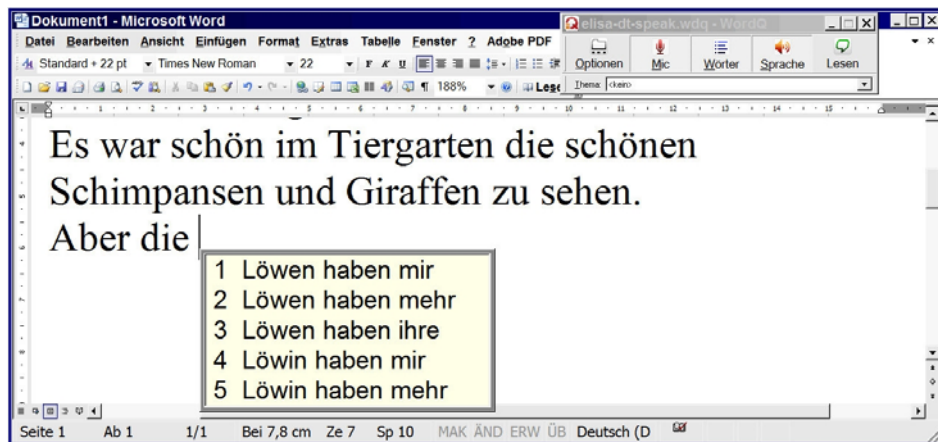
Dokument1 - Microsoft Word
elisa-dt-speak.wdq - WordQ
Datei Bearbeiten Ansicht Einfügen Format Extras Tabelle Fenster ? Adobe PDF
Optionen Mic Wörter Sprache Lesen
Standard + 22 pt Times New Roman 22
188%
Thema: <kein>

Es war schön im Tiergarten die schönen Schimpansen und Giraffen zu sehen. Aber die

1 Löwen haben mir
2 Löwen haben mehr
3 Löwen haben ihre
4 Löwin haben mir
5 Löwin haben mehr

Seite 1 Ab 1 1/1 Bei 7,8 cm Ze 7 Sp 10 MAK ÄND ERW ÜB Deutsch (D